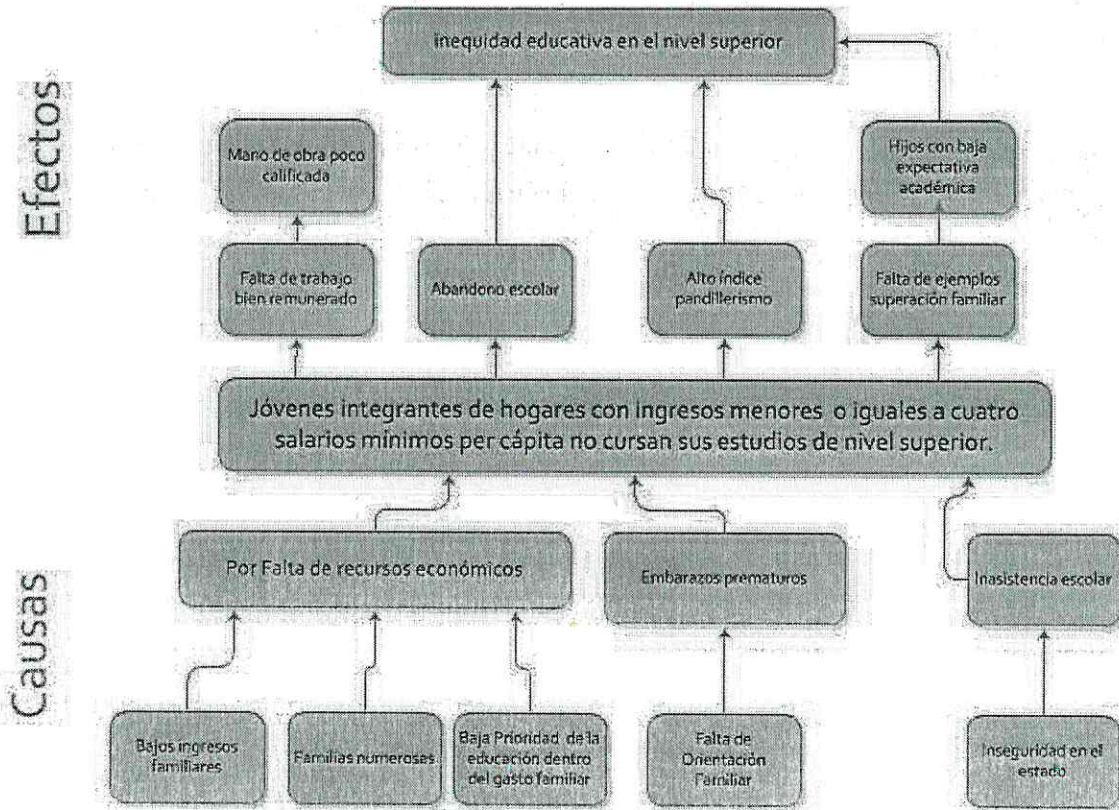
Efectos

inequidad educativa en el nivel superior

Mano de obra poco calificada

Hijos con baja expectativa académica

Falta de trabajo bien remunerado

Abandono escolar

Alto índice pandillerismo

Falta de ejemplos superación familiar

Jóvenes integrantes de hogares con ingresos menores o iguales a cuatro salarios mínimos per cápita no cursan sus estudios de nivel superior.

Causas

Por Falta de recursos económicos

Embarazos prematuros

Inasistencia escolar

Bajos ingresos familiares

Familias numerosas

Baja Prioridad de la educación dentro del gasto familiar

Falta de Orientación Familiar

Inseguridad en el estado